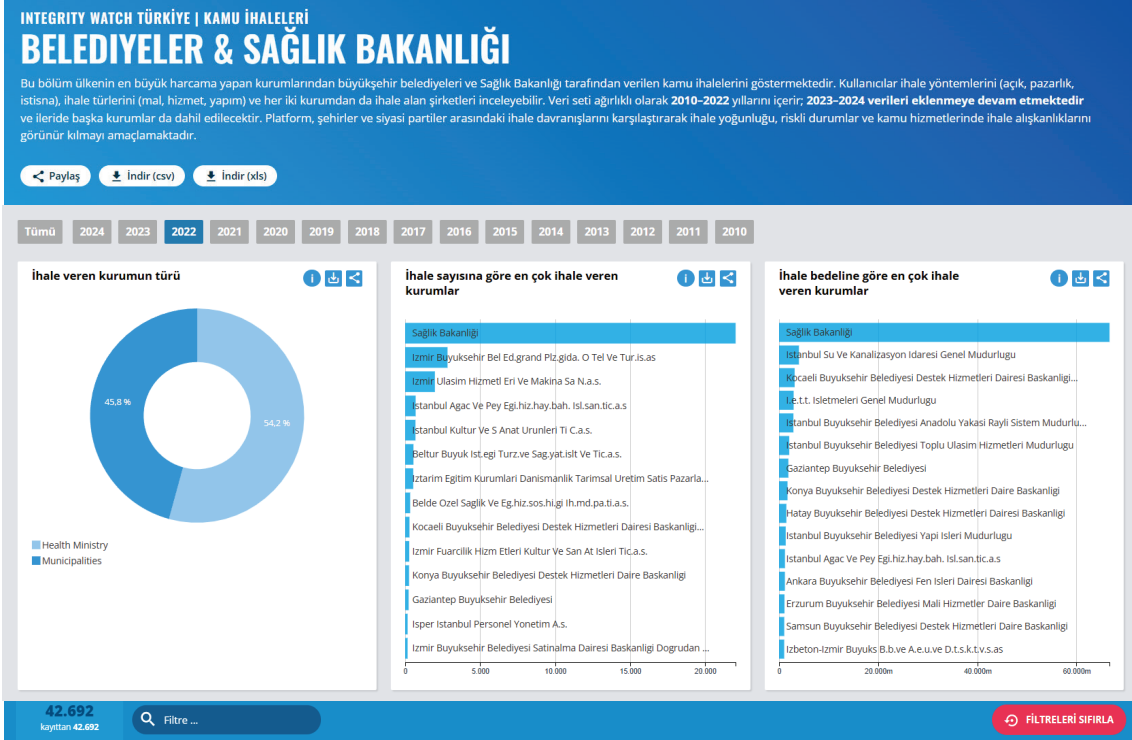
INTEGRITY WATCH TÜRKIYE | KAMU IHALELERI

BELEDIYELER & SAĞLIK BAKANLIĞI

Bu bölüm ülkenin en büyük harcama yapan kurumlarından büyükşehir belediyeleri ve Sağlık Bakanlığı tarafından verilen kamu ihalelerini göstermektedir. Kullanıcılar ihale yöntemlerini (açık, pazarlık, istisna), ihale türlerini (mal, hizmet, yapım) ve her iki kurumdan da ihale alan şirketleri inceleyebilir. Veri seti ağırlıklı olarak 2010–2022 yıllarını içerir; 2023–2024 verileri eklenmeye devam etmektedir ve ileride başka kurumlar da dahil edilecektir. Platform, şehirler ve siyasi partiler arasındaki ihale davranışlarını karşılaştırarak ihale yoğunluğu, riskli durumlar ve kamu hizmetlerinde ihale alışkanlıklarını görünür kılmayı amaçlamaktadır.

Paylaş | İndir (csv) | İndir (xls)

Tümü | 2024 | 2023 | 2022 | 2021 | 2020 | 2019 | 2018 | 2017 | 2016 | 2015 | 2014 | 2013 | 2012 | 2011 | 2010

İhale veren kurumun türü

45,8 %
54,2 %

Health Ministry
Municipalities

İhale sayısına göre en çok ihale veren kurumlar

Sağlık Bakanlığı
Izmir Buyuksehir Bel Ed.grand Plz.gida. O Tel Ve Tur.is.as
Izmir Ulasim Hizmetl Eri Ve Makina Sa N.a.s.
Istanbul Agac Ve Pey Egi.hiz.hay.bah. Isl.san.tic.a.s
Istanbul Kultur Ve S Anat Urunleri Ti C.a.s.
Beltur Buyuk Ist.egi Turz.ve Sag.yat.islt Ve Tic.a.s.
Iztarim Egitim Kurumlari Danismanlik Tarimsal Uretim Satis Pazarla...
Belde Ozel Saglik Ve Eg.hiz.sos.hi.gi Ih.md.pa.ti.a.s.
Kocaeli Buyuksehir Belediyesi Destek Hizmetleri Dairesi Baskanligi...
Izmir Fuarcilik Hizm Etleri Kultur Ve San At Isleri Tic.a.s.
Konya Buyuksehir Belediyesi Destek Hizmetleri Daire Baskanligi
Gaziantep Buyuksehir Belediyesi
Isper Istanbul Personel Yonetim A.s.
Izmir Buyuksehir Belediyesi Satinalma Dairesi Baskanligi Dogrudan ...
0 | 5.000 | 10.000 | 15.000 | 20.000

İhale bedeline göre en çok ihale veren kurumlar

Sağlık Bakanlığı
Istanbul Su Ve Kanalizasyon Idaresi Genel Mudurlugu
Kocaeli Buyuksehir Belediyesi Destek Hizmetleri Dairesi Baskanligi...
I.e.t.t. Isletmeleri Genel Mudurlugu
Istanbul Buyuksehir Belediyesi Anadolu Yakasi Rayli Sistem Mudurlu...
Istanbul Buyuksehir Belediyesi Toplu Ulasim Hizmetleri Mudurlugu
Gaziantep Buyuksehir Belediyesi
Konya Buyuksehir Belediyesi Destek Hizmetleri Daire Baskanligi
Hatay Buyuksehir Belediyesi Destek Hizmetleri Dairesi Baskanligi
Istanbul Buyuksehir Belediyesi Yapi Isleri Mudurlugu
Istanbul Agac Ve Pey Egi.hiz.hay.bah. Isl.san.tic.a.s
Ankara Buyuksehir Belediyesi Fen Isleri Dairesi Baskanligi
Erzurum Buyuksehir Belediyesi Mali Hizmetler Daire Baskanligi
Samsun Buyuksehir Belediyesi Destek Hizmetleri Daire Baskanligi
Izbeton-Izmir Buyuks B.b.ve A.e.u.ve D.t.s.k.t.v.s.as
0 | 20.000m | 40.000m | 60.000m

42.692
kayıttan 42.692

Filtre ...

FILTRELERI SIFIRLA